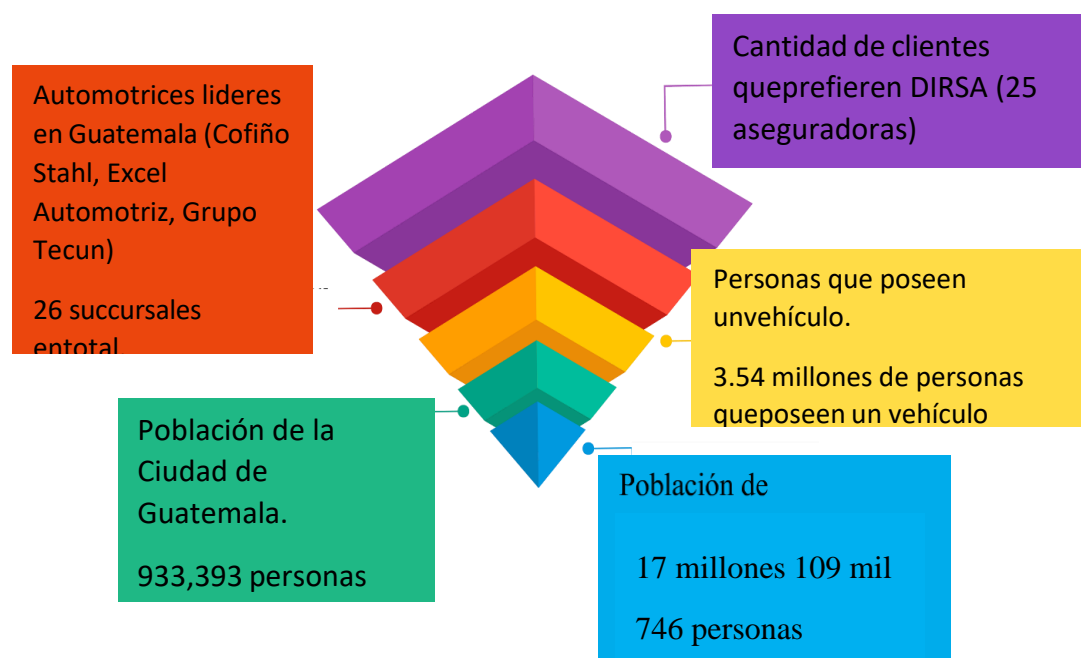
Cantidad de clientes queprefieren DIRSA (25 aseguradoras)

Automotrices lideres en Guatemala (Cofiño Stahl, Excel Automotriz, Grupo Tecun)

26 succursales entotal

Personas que poseen unvehículo.

3.54 millones de personas queposeen un vehículo

Población de la Ciudad de Guatemala.

933,393 personas

Población de

17 millones 109 mil

746 personas